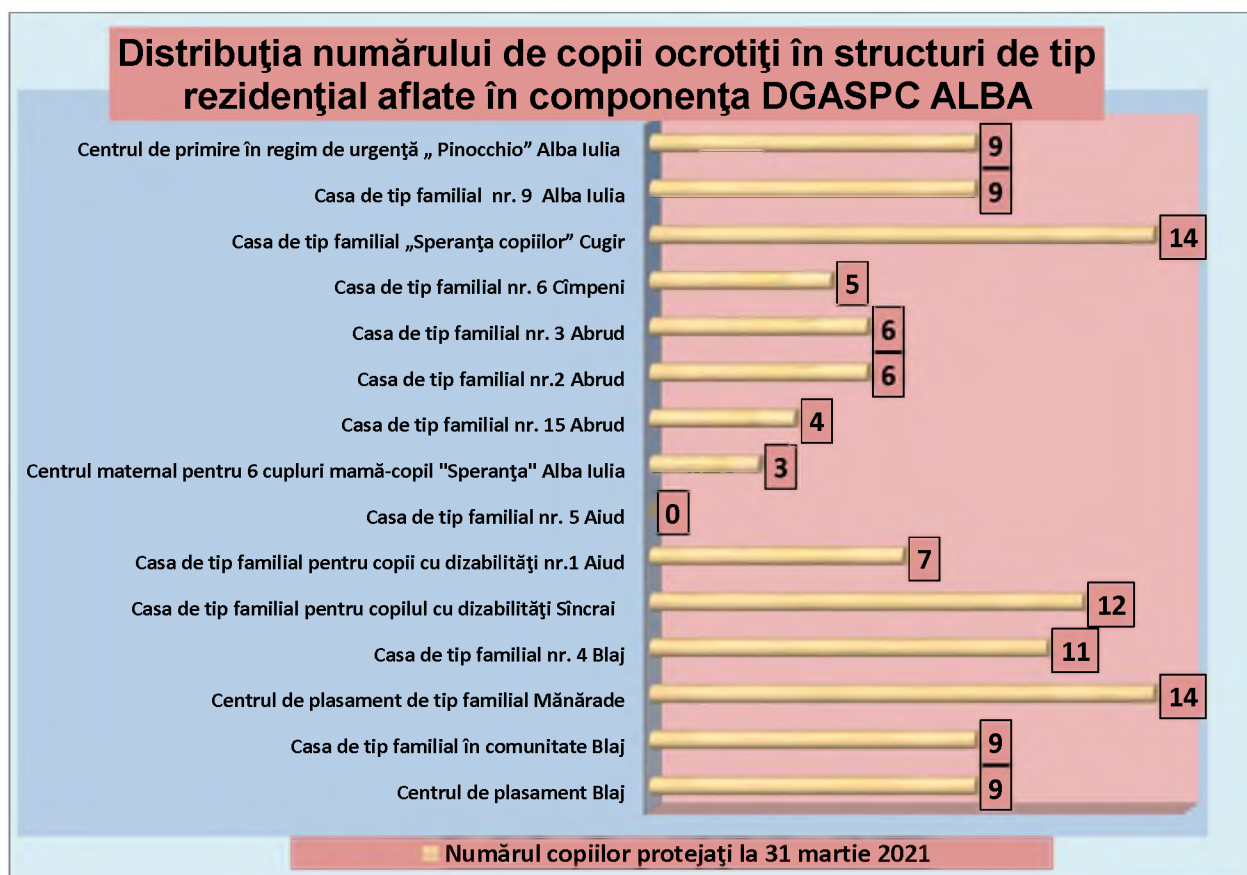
Distribuţia numărului de copii ocrotiţi în structuri de tip rezidenţial aflate în componenţa DGASPC ALBA

Centrul de primire în regim de urgenţă „ Pinocchio” Alba Iulia 9
Casa de tip familial nr. 9 Alba Iulia 9
Casa de tip familial „Speranţa copiilor” Cugir 14
Casa de tip familial nr. 6 Cîmpeni 5
Casa de tip familial nr. 3 Abrud 6
Casa de tip familial nr.2 Abrud 6
Casa de tip familial nr. 15 Abrud 4
Centrul maternal pentru 6 cupluri mamă-copil "Speranţa" Alba Iulia 3
Casa de tip familial nr. 5 Aiud 0
Casa de tip familial pentru copii cu dizabilităţi nr.1 Aiud 7
Casa de tip familial pentru copilul cu dizabilităţi Sîncrai 12
Casa de tip familial nr. 4 Blaj 11
Centrul de plasament de tip familial Mănărade 14
Casa de tip familial în comunitate Blaj 9
Centrul de plasament Blaj 9

Numărul copiilor protejaţi la 31 martie 2021